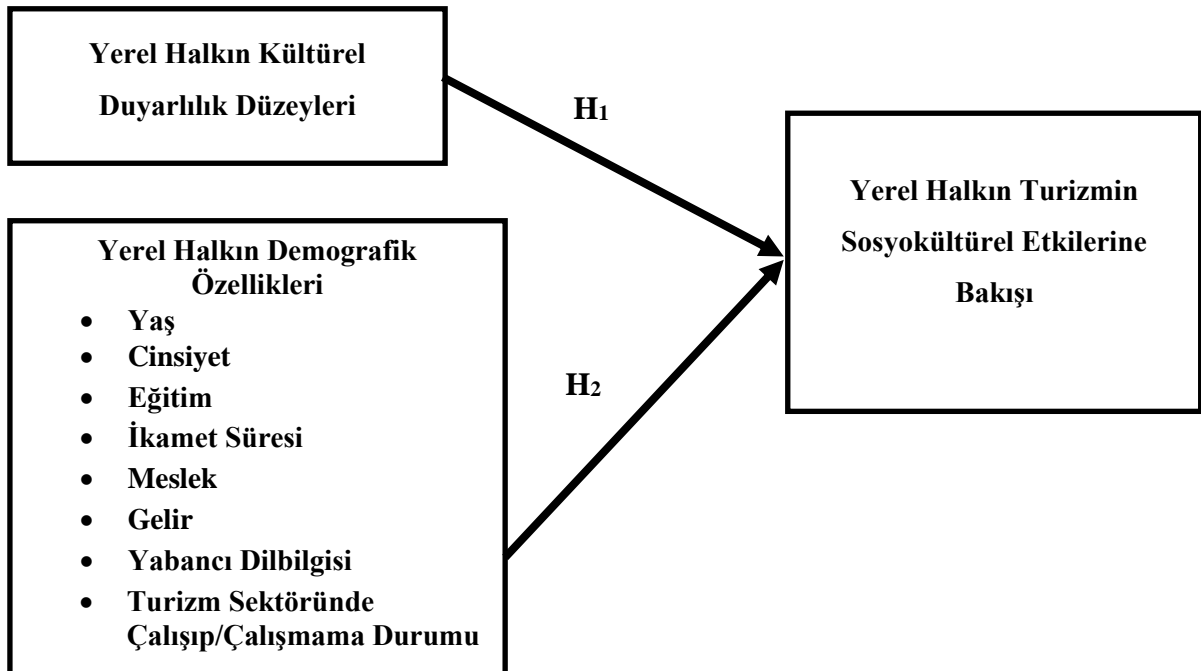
Yerel Halkın Kültürel Duyarlılık Düzeyleri

$H_1$

Yerel Halkın Turizmin Sosyokültürel Etkilerine Bakışı

Yerel Halkın Demografik Özellikleri

- Yaş
- Cinsiyet
- Eğitim
- İkamet Süresi
- Meslek
- Gelir
- Yabancı Dilbilgisi
- Turizm Sektöründe Çalışıp/Çalışmama Durumu

$H_2$